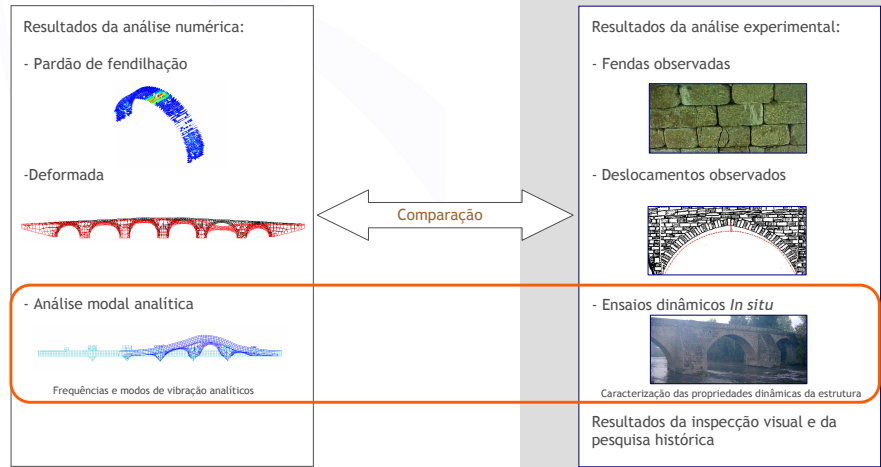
Resultados da análise numérica:

- Pardão de fendilhação

-Deformada

- Análise modal analítica

Frequências e modos de vibração analíticos

Comparação

Resultados da análise experimental:

- Fendas observadas

- Deslocamentos observados

- Ensaios dinâmicos *In situ*

Caracterização das propriedades dinâmicas da estrutura

Resultados da inspecção visual e da pesquisa histórica